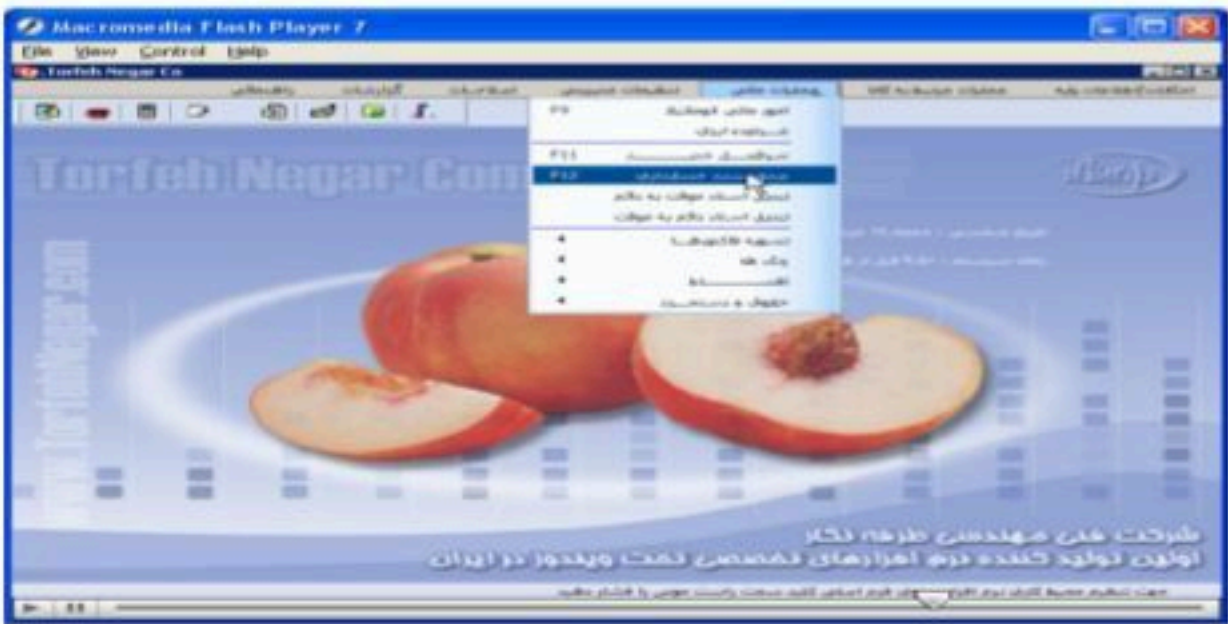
Macromedia Flash Player 7

File View Control Help

Torfeh Negar Co

اطلاعات پایه | عملیات مربوط به کالا | عملیات مالی | تنظیمات عمومی | امکانات | گزارشات | راهنما

امور مالی فروشگاه F9
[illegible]
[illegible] F11
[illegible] F12
تبدیل اسناد موقت به دائم
تبدیل اسناد دائم به موقت
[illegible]
بانک ها
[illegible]
حقوق و دستمزد

Torfeh Negar Com

شرکت فنی مهندسی طرفه نگار
اولین تولید کننده نرم افزارهای تخصصی نفت ویندوز در ایران

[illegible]